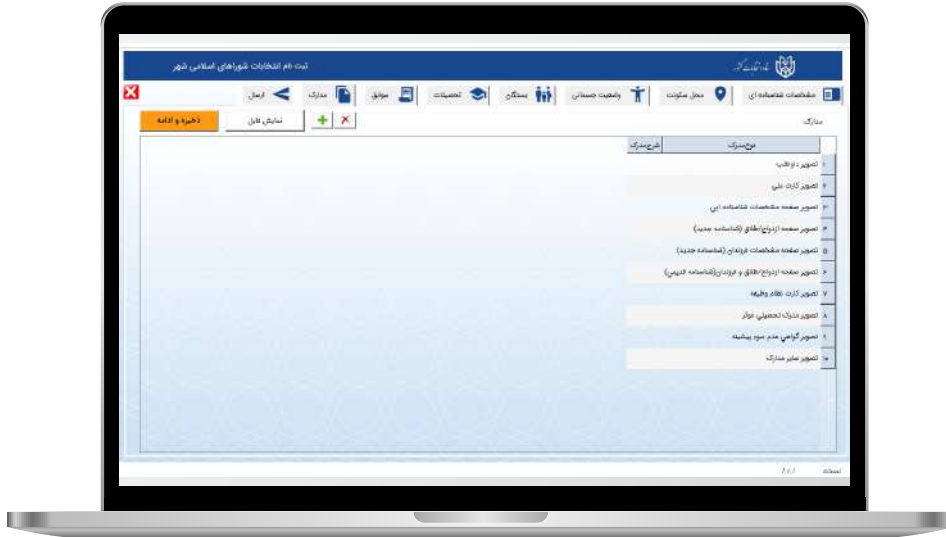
ثبت نام انتخابات شوراهای اسلامی شهر

ستاد انتخابات کشور

مشخصات شناسنامه ای | محل سکونت | وضعیت جسمانی | بستگان | تحصیلات | سوابق | مدارک | ارسال

مدارک

نمایش فایل

ذخیره و ادامه

| | نوع مدرک | شرح مدرک |
|---|---|---|
| ۱ | تصویر داوطلب | |
| ۲ | تصویر کارت ملی | |
| ۳ | تصویر صفحه مشخصات شناسنامه ای | |
| ۴ | تصویر صفحه ازدواج/طلاق (شناسنامه جدید) | |
| ۵ | تصویر صفحه مشخصات فرزندان (شناسنامه جدید) | |
| ۶ | تصویر صفحه ازدواج/طلاق و فرزندان(شناسنامه قدیمی) | |
| ۷ | تصویر کارت نظام وظیفه | |
| ۸ | تصویر مدرک تحصیلی مؤثر | |
| ۹ | تصویر گواهی عدم سوء پیشینه | |
| ۱۰ | تصویر سایر مدارک | |

صفحه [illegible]